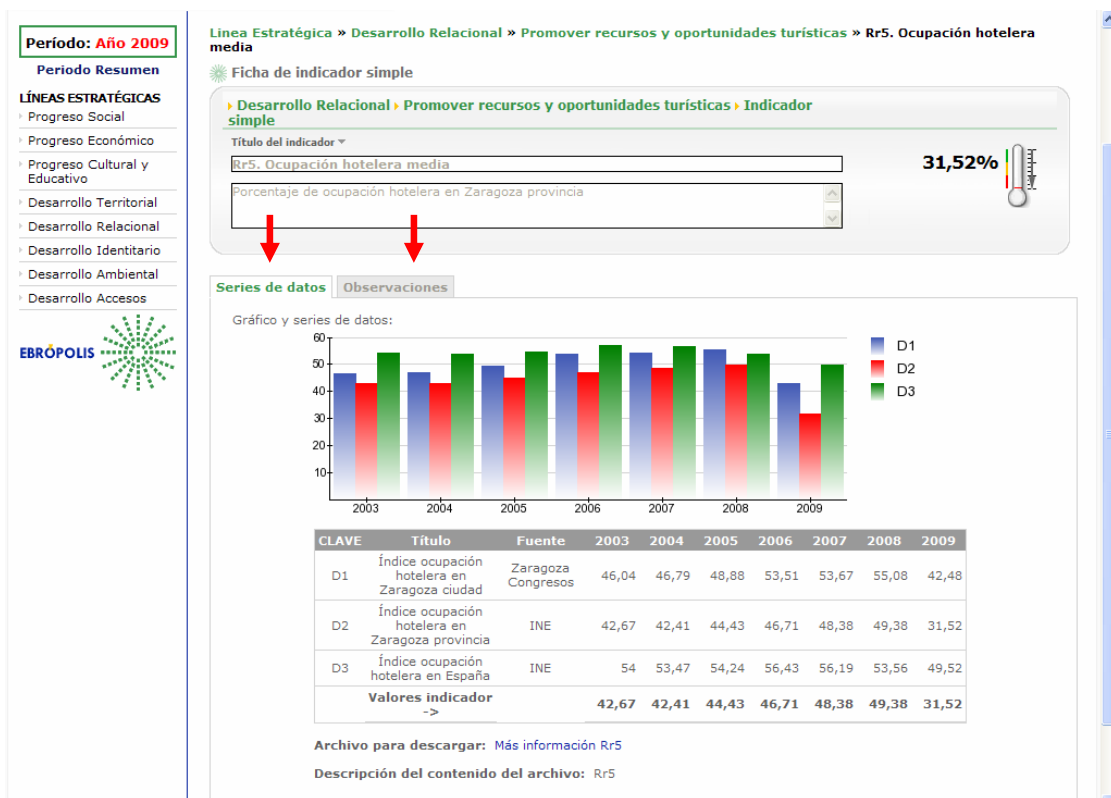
Período: Año 2009

Periodo Resumen

LÍNEAS ESTRATÉGICAS
Progreso Social
Progreso Económico
Progreso Cultural y Educativo
Desarrollo Territorial
Desarrollo Relacional
Desarrollo Identitario
Desarrollo Ambiental
Desarrollo Accesos

EBRÓPOLIS

Linea Estratégica » Desarrollo Relacional » Promover recursos y oportunidades turísticas » Rr5. Ocupación hotelera media

Ficha de indicador simple

Desarrollo Relacional Promover recursos y oportunidades turísticas Indicador simple

Título del indicador

Rr5. Ocupación hotelera media

Porcentaje de ocupación hotelera en Zaragoza provincia

31,52%

Series de datos | Observaciones

Gráfico y series de datos:

60
50
40
30
20
10
2003 2004 2005 2006 2007 2008 2009

D1
D2
D3

| CLAVE | Título | Fuente | 2003 | 2004 | 2005 | 2006 | 2007 | 2008 | 2009 |
|---|---|---|---|---|---|---|---|---|---|
| D1 | Índice ocupación hotelera en Zaragoza ciudad | Zaragoza Congresos | 46,04 | 46,79 | 48,88 | 53,51 | 53,67 | 55,08 | 42,48 |
| D2 | Índice ocupación hotelera en Zaragoza provincia | INE | 42,67 | 42,41 | 44,43 | 46,71 | 48,38 | 49,38 | 31,52 |
| D3 | Índice ocupación hotelera en España | INE | 54 | 53,47 | 54,24 | 56,43 | 56,19 | 53,56 | 49,52 |
| | Valores indicador -> | | 42,67 | 42,41 | 44,43 | 46,71 | 48,38 | 49,38 | 31,52 |

Archivo para descargar: Más información Rr5

Descripción del contenido del archivo: Rr5